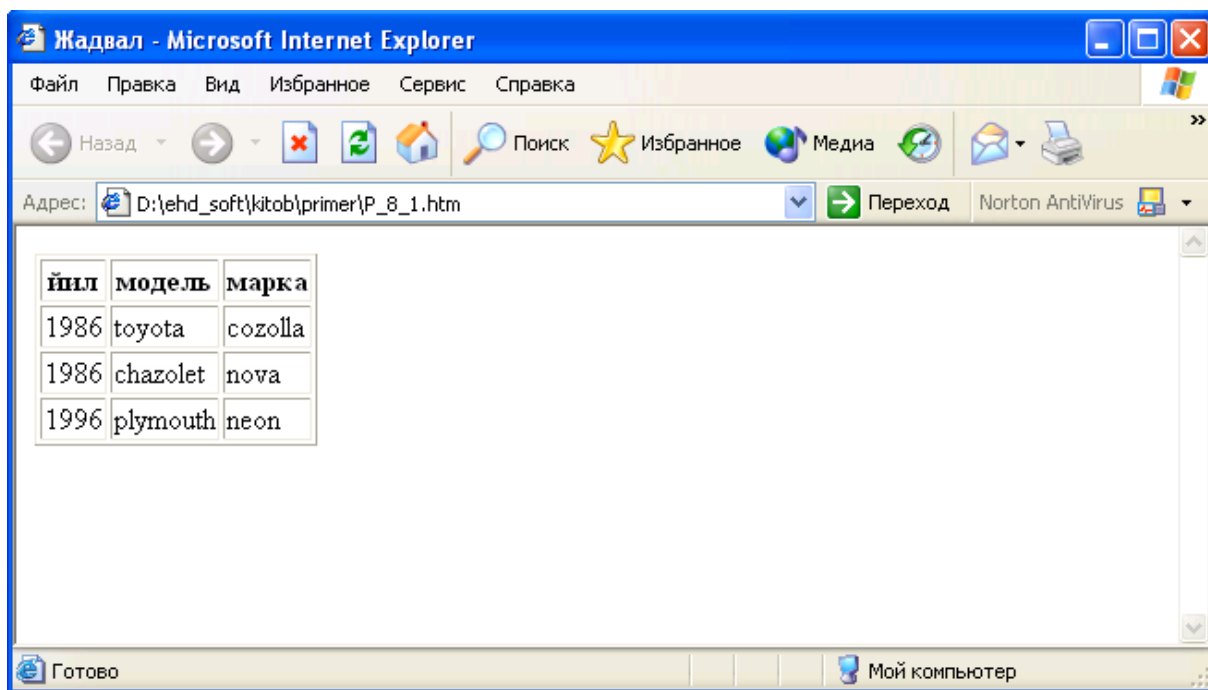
Жадвал - Microsoft Internet Explorer

Файл Правка Вид Избранное Сервис Справка

Назад Поиск Избранное Медиа

Адрес: D:\ehd_soft\kitob\primer\P_8_1.htm Переход Norton AntiVirus

| йил | модель | марка |
|---|---|---|
| 1986 | toyota | cozolla |
| 1986 | chazolet | nova |
| 1996 | plymouth | neon |

Готово Мой компьютер